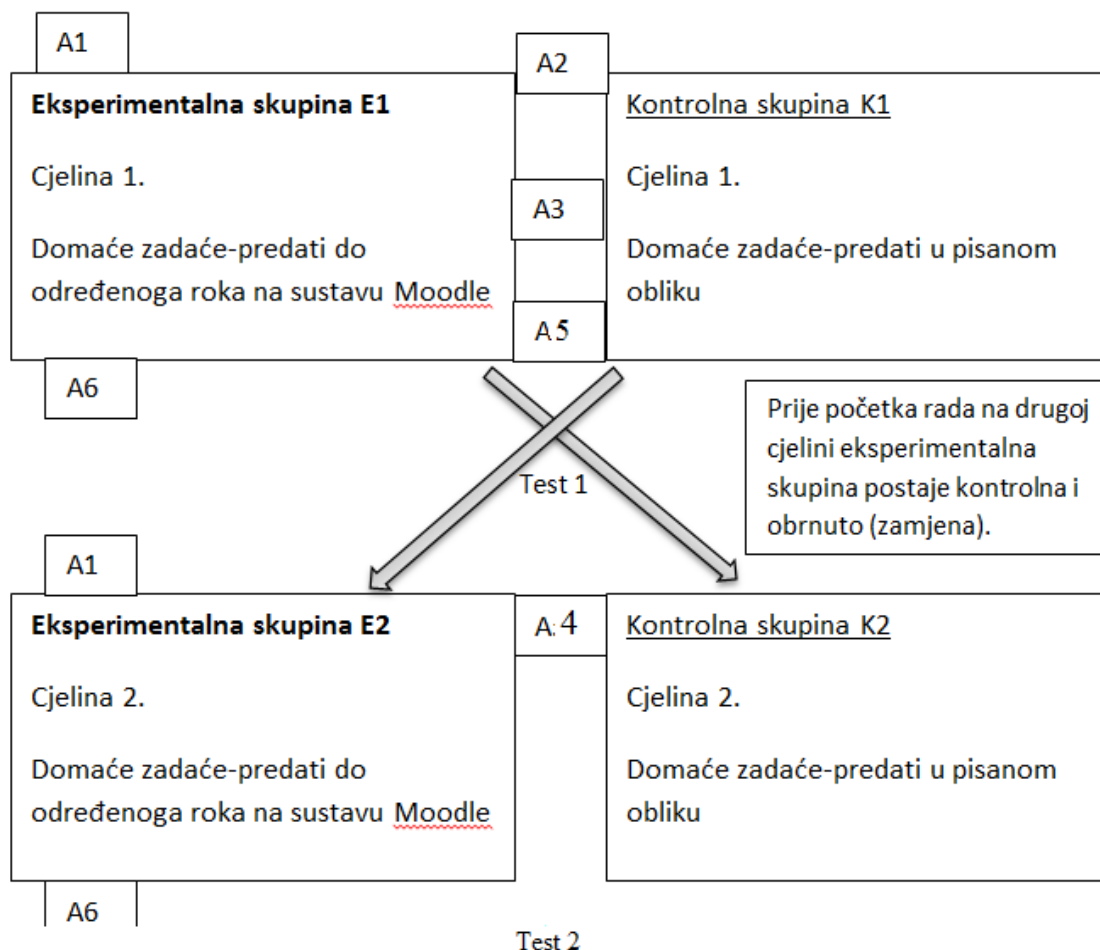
A1

A2

Eksperimentalna skupina E1

Cjelina 1.

Domaće zadaće-predati do određenoga roka na sustavu Moodle

A3

A5

Kontrolna skupina K1

Cjelina 1.

Domaće zadaće-predati u pisanom obliku

A6

Test 1

Prije početka rada na drugoj cjelini eksperimentalna skupina postaje kontrolna i obrnuto (zamjena).

A1

Eksperimentalna skupina E2

Cjelina 2.

Domaće zadaće-predati do određenoga roka na sustavu Moodle

A4

Kontrolna skupina K2

Cjelina 2.

Domaće zadaće-predati u pisanom obliku

A6

Test 2